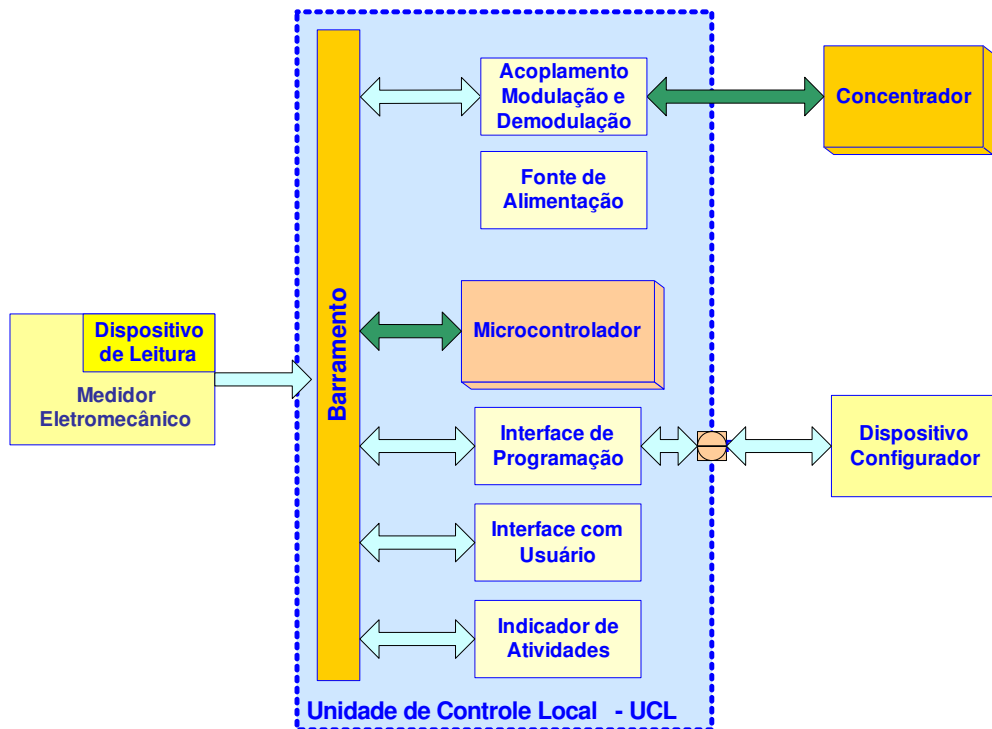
Dispositivo de Leitura

Medidor Eletromecânico

Barramento

Acoplamento Modulação e Demodulação

Concentrador

Fonte de Alimentação

Microcontrolador

Interface de Programação

Dispositivo Configurador

Interface com Usuário

Indicador de Atividades

Unidade de Controle Local - UCL